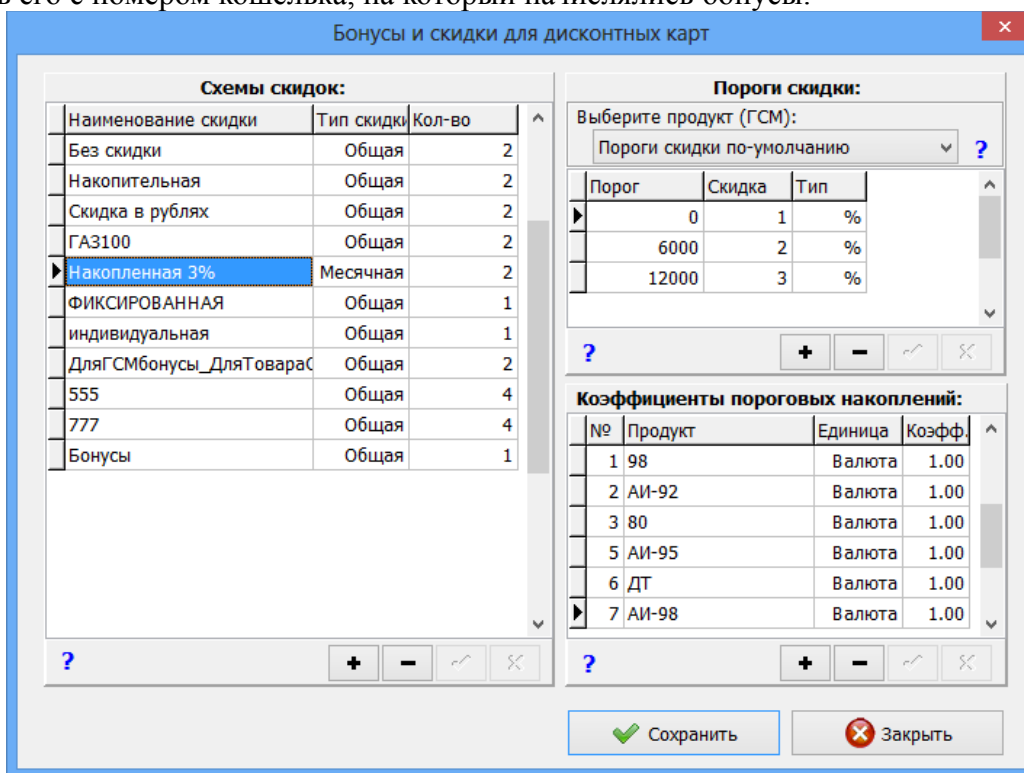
Бонусы и скидки для дисконтных карт

Схемы скидок:

| Наименование скидки | Тип скидки | Кол-во |
|---|---|---|
| Без скидки | Общая | 2 |
| Накопительная | Общая | 2 |
| Скидка в рублях | Общая | 2 |
| ГАЗ100 | Общая | 2 |
| Накопленная 3% | Месячная | 2 |
| ФИКСИРОВАННАЯ | Общая | 1 |
| индивидуальная | Общая | 1 |
| ДляГСМбонусы_ДляТовара( | Общая | 2 |
| 555 | Общая | 4 |
| 777 | Общая | 4 |
| Бонусы | Общая | 1 |

?

Пороги скидки:

Выберите продукт (ГСМ):

Пороги скидки по-умолчанию

?

| Порог | Скидка | Тип |
|---|---|---|
| 0 | 1 | % |
| 6000 | 2 | % |
| 12000 | 3 | % |

?

Коэффициенты пороговых накоплений:

| № | Продукт | Единица | Коэфф. |
|---|---|---|---|
| 1 | 98 | Валюта | 1.00 |
| 2 | АИ-92 | Валюта | 1.00 |
| 3 | 80 | Валюта | 1.00 |
| 5 | АИ-95 | Валюта | 1.00 |
| 6 | ДТ | Валюта | 1.00 |
| 7 | АИ-98 | Валюта | 1.00 |

?

Сохранить

Закрыть